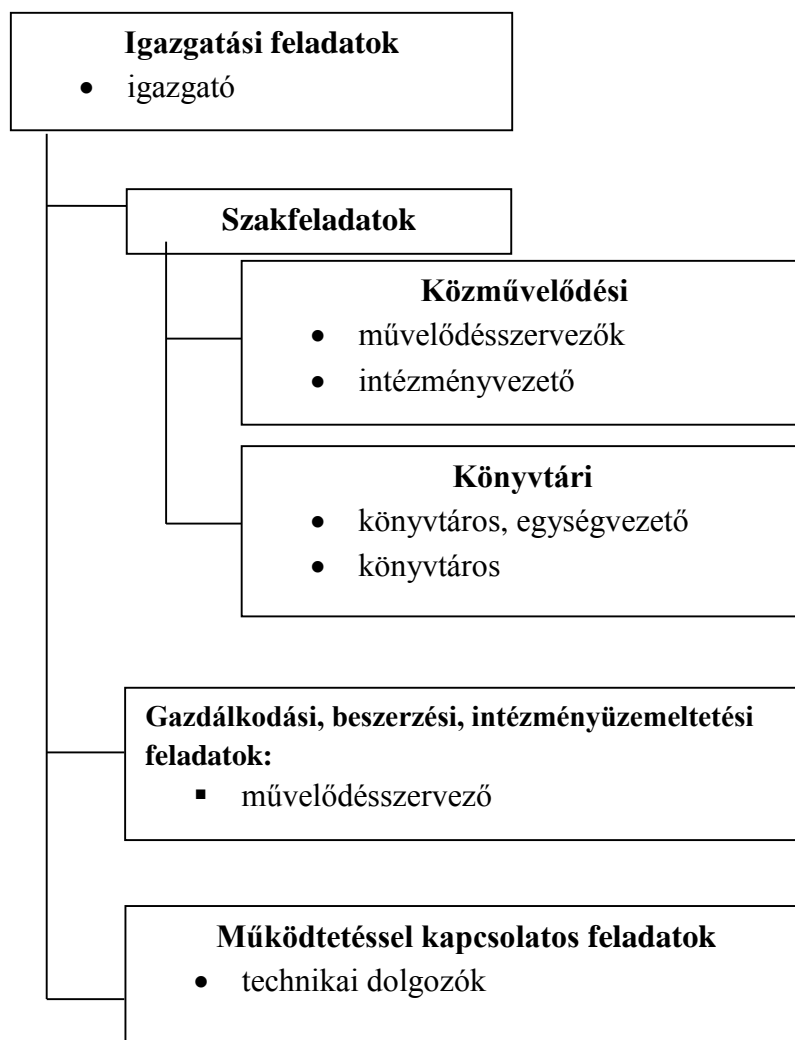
**Igazgatási feladatok**
- igazgató

**Szakfeladatok**

**Közművelődési**
- művelődésszervezők
- intézményvezető

**Könyvtári**
- könyvtáros, egységvezető
- könyvtáros

**Gazdálkodási, beszerzési, intézményüzemeltetési feladatok:**
- művelődésszervező

**Működtetéssel kapcsolatos feladatok**
- technikai dolgozók